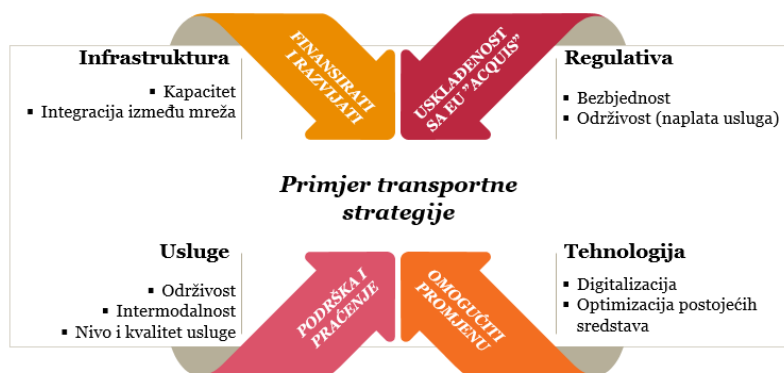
Infrastruktura

- Kapacitet
- Integracija između mreža

FINANSIRATI I RAZVIJATI

USKLAĐENOST SA EU "ACQUIS"

Regulativa

- Bezbjednost
- Održivost (naplata usluga)

Primjer transportne strategije

Usluge

- Održivost
- Intermodalnost
- Nivo i kvalitet usluge

PODRŠKA I PRAĆENJE

OMOGUĆITI PROMJENU

Tehnologija

- Digitalizacija
- Optimizacija postojećih sredstava